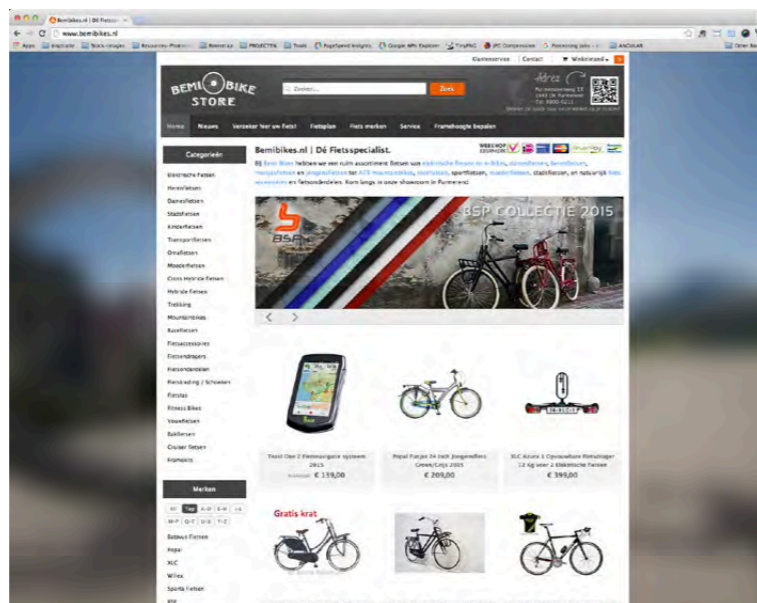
Bemibikes.nl | Dé Fietss... ×

www.bemibikes.nl

Apps | Inspiratie | Stock-images | Resources Photosh... | Bemiletje | PROJECTEN | Tools | PageSpeed Insights | Google APIs Explorer | TinyPNG | JPG Compression | Processing jobs | ANGULAR | Other Bo...

Klantenservice | Contact | Winkelwagen

BEMI BIKE STORE

Zoeken...

Zoek

Adres

Home | Nieuws | Verzeker hier uw fiets! | Fietsplan | Fiets merken | Service | Framehoogte bepalen

Categorieën

Elektrische Fietsen
Herenfietsen
Damesfietsen
Stadsfietsen
Kinderfietsen
Transportfietsen
Omafietsen
Moederfietsen
Cross Hybride Fietsen
Hybride Fietsen
Trekking
Mountainbikes
Racefietsen
Fietsaccessoires
Fietsendragers
Fietsonderdelen
Fietskleding / Schoenen
Fietstas
Fitness Bikes
Vouwfietsen
Bakfietsen
Cruiser fietsen
Fixmeets

Bemibikes.nl | Dé Fietsspecialist.

Bij Bemi Bikes hebben we een ruim assortiment fietsen van elektrische fietsen en e-bikes, damesfietsen, herenfietsen, transportfietsen en jongensfietsen tot ATB mountainbikes, sportfietsen, moederfietsen, stadsfietsen, en natuurlijk fiets accessoires en fietsonderdelen. Kom langs in onze showroom in Purmerend

BSP COLLECTIE 2015

BSP

Teasi One 2 Fietsnavigatie systeem 2015
€ 139,00

Popal Funjet 24 inch Jongensfiets Groen/Grijs 2015
€ 209,00

XLC Azura 1 Opvouwbare fietsdrager 12 kg voor 2 elektrische fietsen
€ 399,00

Merken

Top | A-D | E-H | I-L | M-P | Q-T | U-X | Y-Z

Batavus Fietsen
Popal
XLC
Willex
Sparta Fietsen

Gratis krat